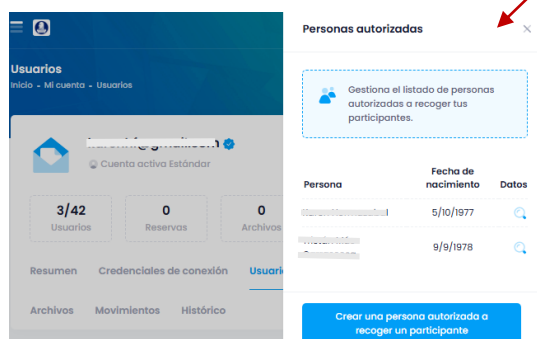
Usuarios
Inicio - Mi cuenta - Usuarios

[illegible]@gmail.com
Cuenta activa Estándar

3/42
Usuarios

0
Reservas

0
Archivos

Resumen
Credenciales de conexión
Usuari

Archivos
Movimientos
Histórico

Personas autorizadas

Gestiona el listado de personas autorizadas a recoger tus participantes.

| Persona | Fecha de nacimiento | Datos |
|---|---|---|
| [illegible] | 5/10/1977 | |
| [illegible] | 9/9/1978 | |

Crear una persona autorizada a recoger un participante